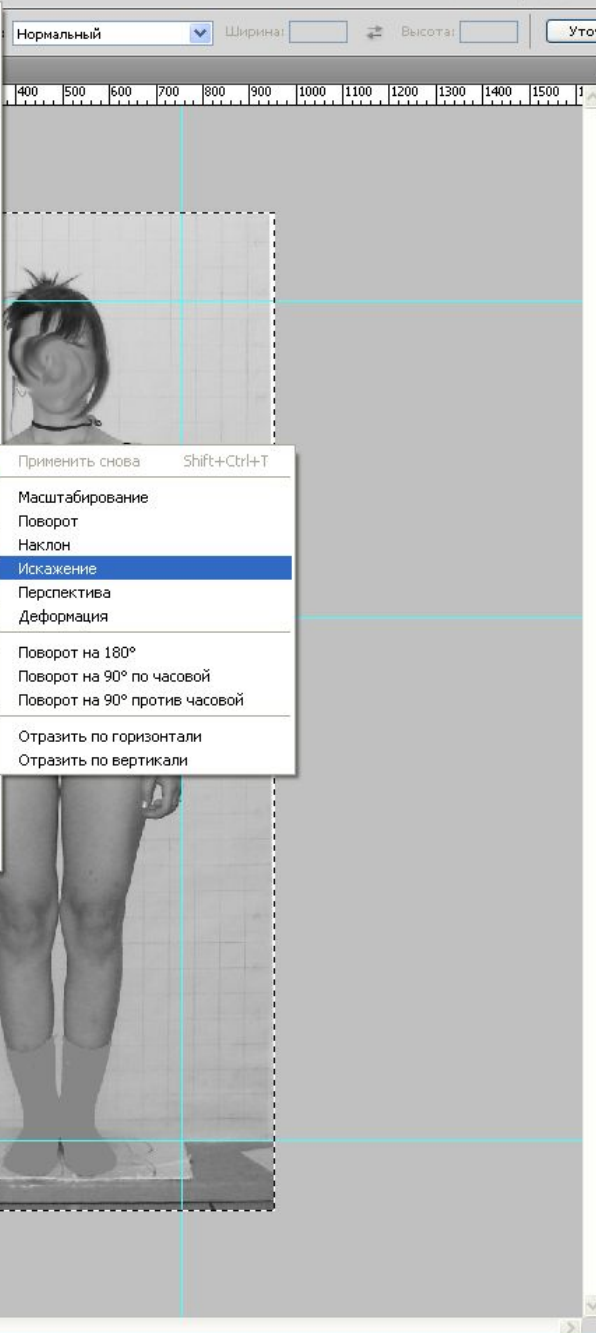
Нормальный
Ширина:
Высота:
Уто

400 500 600 700 800 900 1000 1100 1200 1300 1400 1500

Применить снова Shift+Ctrl+T

Масштабирование
Поворот
Наклон
Искажение
Перспектива
Деформация

Поворот на 180°
Поворот на 90° по часовой
Поворот на 90° против часовой

Отразить по горизонтали
Отразить по вертикали